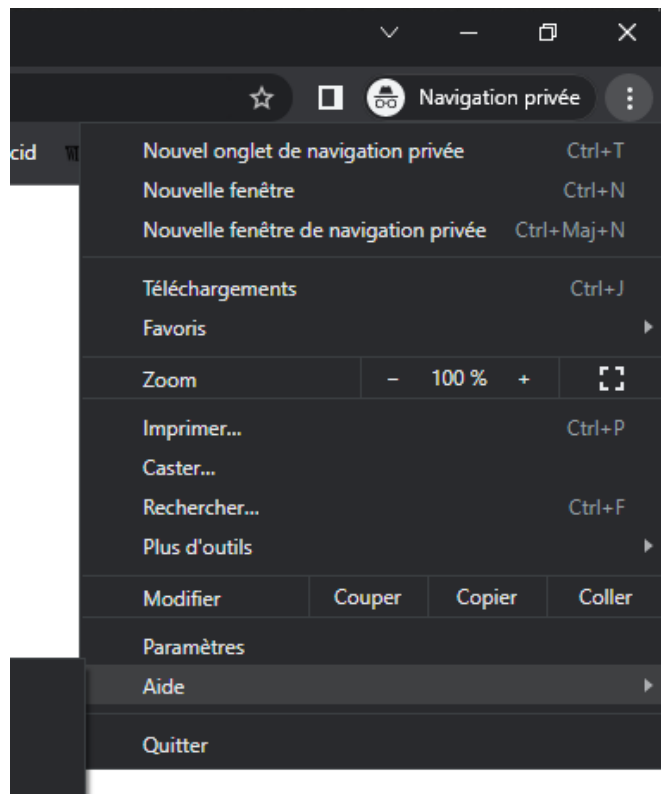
Navigation privée

cid

Nouvel onglet de navigation privée Ctrl+T
Nouvelle fenêtre Ctrl+N
Nouvelle fenêtre de navigation privée Ctrl+Maj+N

Téléchargements Ctrl+J
Favoris

Zoom – 100 % +

Imprimer... Ctrl+P
Caster...
Rechercher... Ctrl+F
Plus d'outils

Modifier Couper Copier Coller

Paramètres
Aide

Quitter